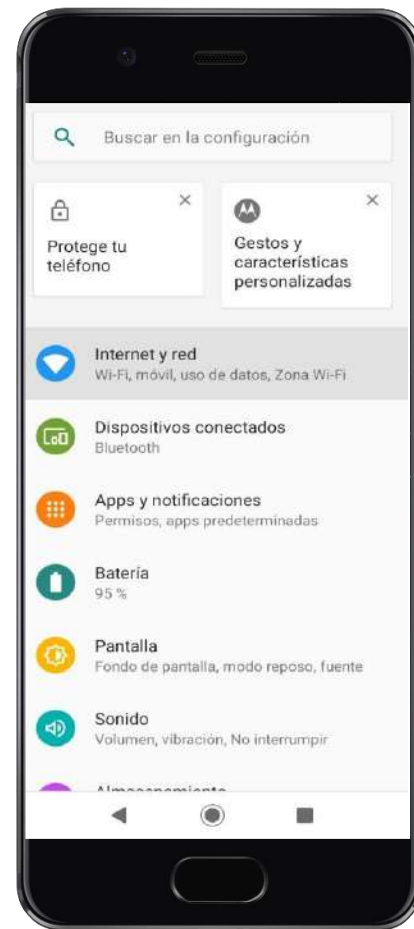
Buscar en la configuración

Protege tu teléfono

Gestos y características personalizadas

Internet y red
Wi-Fi, móvil, uso de datos, Zona Wi-Fi

Dispositivos conectados
Bluetooth

Apps y notificaciones
Permisos, apps predeterminadas

Batería
95 %

Pantalla
Fondo de pantalla, modo reposo, fuente

Sonido
Volumen, vibración, No interrumpir

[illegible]